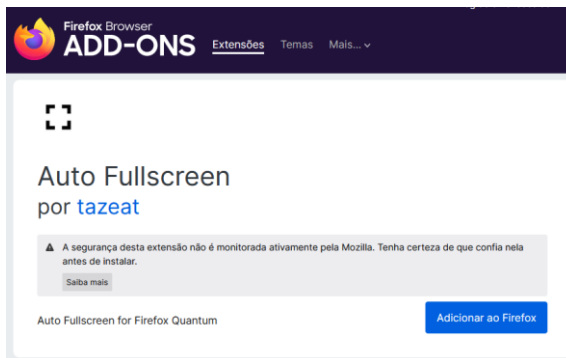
Firefox Browser
ADD-ONS Extensões Temas Mais...

Auto Fullscreen
por tazeat

A segurança desta extensão não é monitorada ativamente pela Mozilla. Tenha certeza de que confia nela antes de instalar.

Saiba mais

Auto Fullscreen for Firefox Quantum

Adicionar ao Firefox